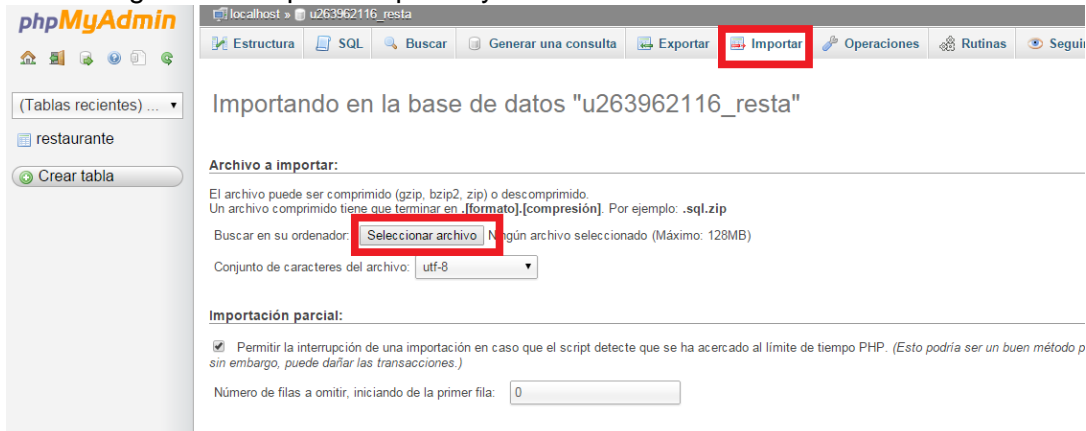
phpMyAdmin

(Tablas recientes) ...

restaurante

Crear tabla

localhost » u263962116_resta

Estructura SQL Buscar Generar una consulta Exportar Importar Operaciones Rutinas Segui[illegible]

Importando en la base de datos "u263962116_resta"

Archivo a importar:

El archivo puede ser comprimido (gzip, bzip2, zip) o descomprimido.
Un archivo comprimido tiene que terminar en .[formato].[compresión]. Por ejemplo: .sql.zip

Buscar en su ordenador: Seleccionar archivo Ningún archivo seleccionado (Máximo: 128MB)

Conjunto de caracteres del archivo: utf-8

Importación parcial:

Permitir la interrupción de una importación en caso que el script detecte que se ha acercado al límite de tiempo PHP. (Esto podría ser un buen método p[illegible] sin embargo, puede dañar las transacciones.)

Número de filas a omitir, iniciando de la primer fila: 0